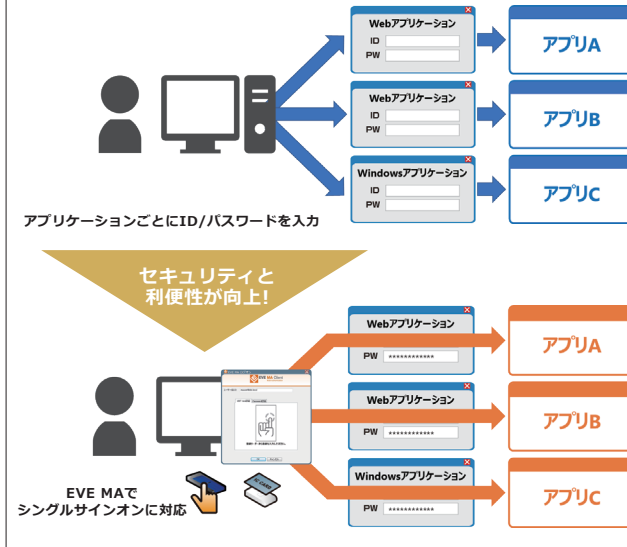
Webアプリケーション
ID
PW

アプリA

Webアプリケーション
ID
PW

アプリB

Windowsアプリケーション
ID
PW

アプリC

アプリケーションごとにID/パスワードを入力

セキュリティと
利便性が向上!

EVE MA Client

Webアプリケーション
PW ************

アプリA

Webアプリケーション
PW ************

アプリB

Windowsアプリケーション
PW ************

アプリC

EVE MAで
シングルサインオンに対応